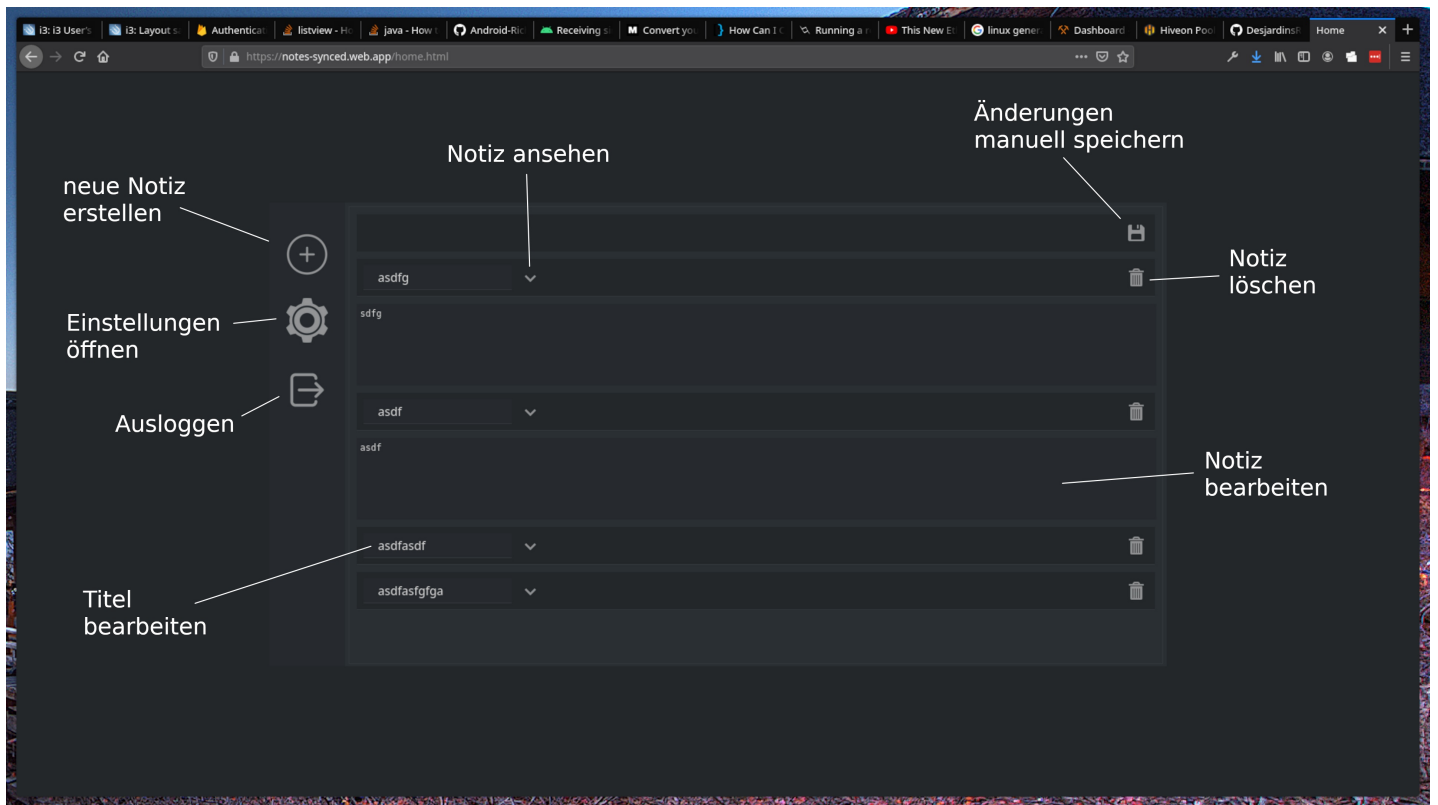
i3: i3 User's | i3: Layout s | Authenticat | listview - Ho | java - How t | Android-Ric | Receiving s | Convert you | How Can I C | Running a | This New El | linux gener | Dashboard | Hiveon Poo | DesjardinsF | Home ×

https://notes-synced.web.app/home.html

Änderungen manuell speichern

Notiz ansehen

neue Notiz erstellen

asdfg

Notiz löschen

Einstellungen öffnen

sdfg

Ausloggen

asdf

asdf

Notiz bearbeiten

asdfasdf

asdfasfgfga

Titel bearbeiten